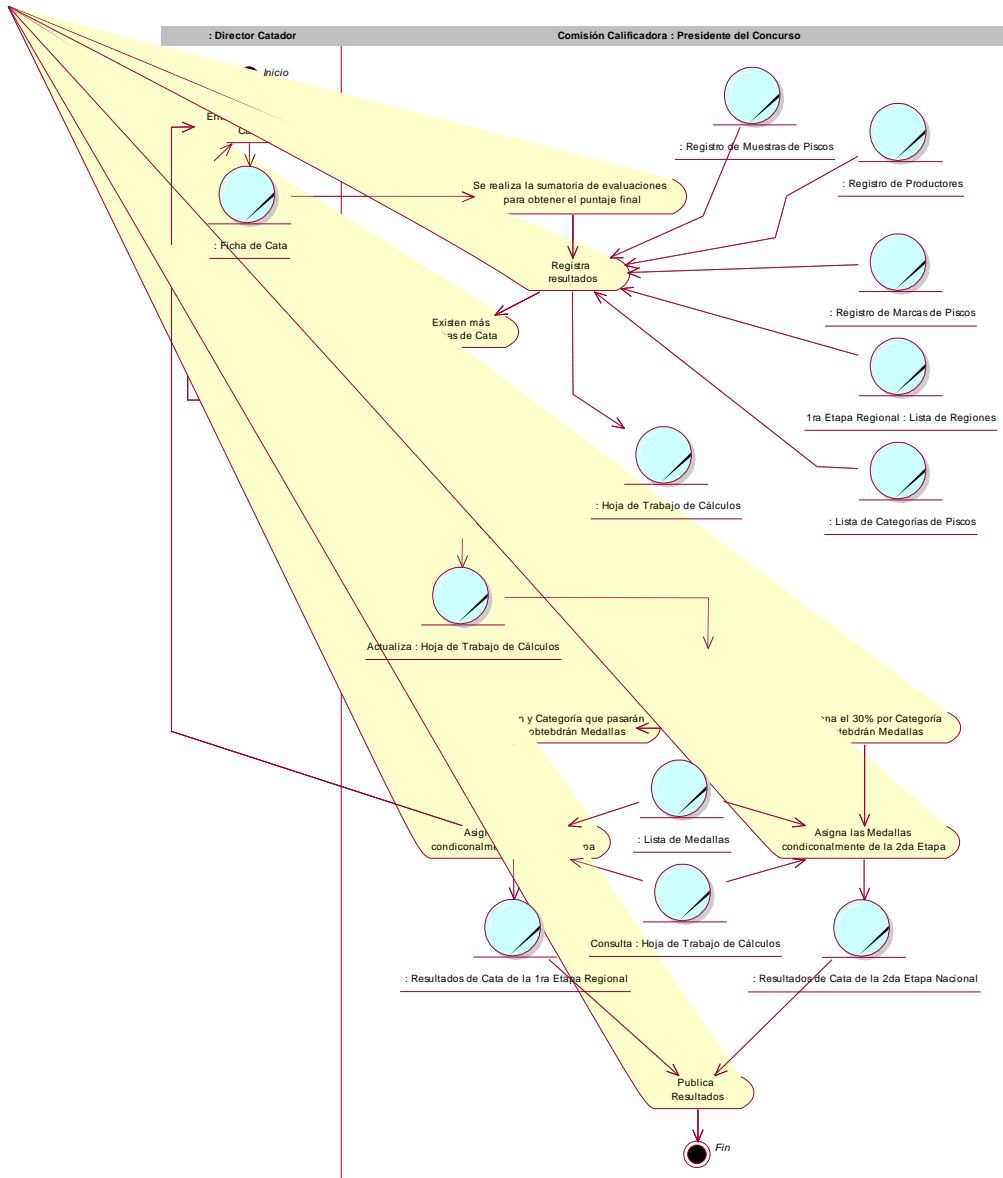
: Director Catador

Comisión Calificadora : Presidente del Concurso

Inicio

En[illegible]

Ca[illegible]

: Ficha de Cata

Se realiza la sumatoria de evaluaciones para obtener el puntaje final

: Registro de Muestras de Piscos

: Registro de Productores

Registra resultados

: Registro de Marcas de Piscos

Existen más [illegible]as de Cata

1ra Etapa Regional : Lista de Regiones

: Hoja de Trabajo de Cálculos

: Lista de Categorías de Piscos

Actualiza : Hoja de Trabajo de Cálculos

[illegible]n y Categoría que pasarán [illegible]obtebdrán Medallas

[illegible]na el 30% por Categoría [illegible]tebdrán Medallas

Asig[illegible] condiconalm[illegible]pa

: Lista de Medallas

Asigna las Medallas condiconalmente de la 2da Etapa

Consulta : Hoja de Trabajo de Cálculos

: Resultados de Cata de la 1ra Etapa Regional

: Resultados de Cata de la 2da Etapa Nacional

Publica Resultados

Fin